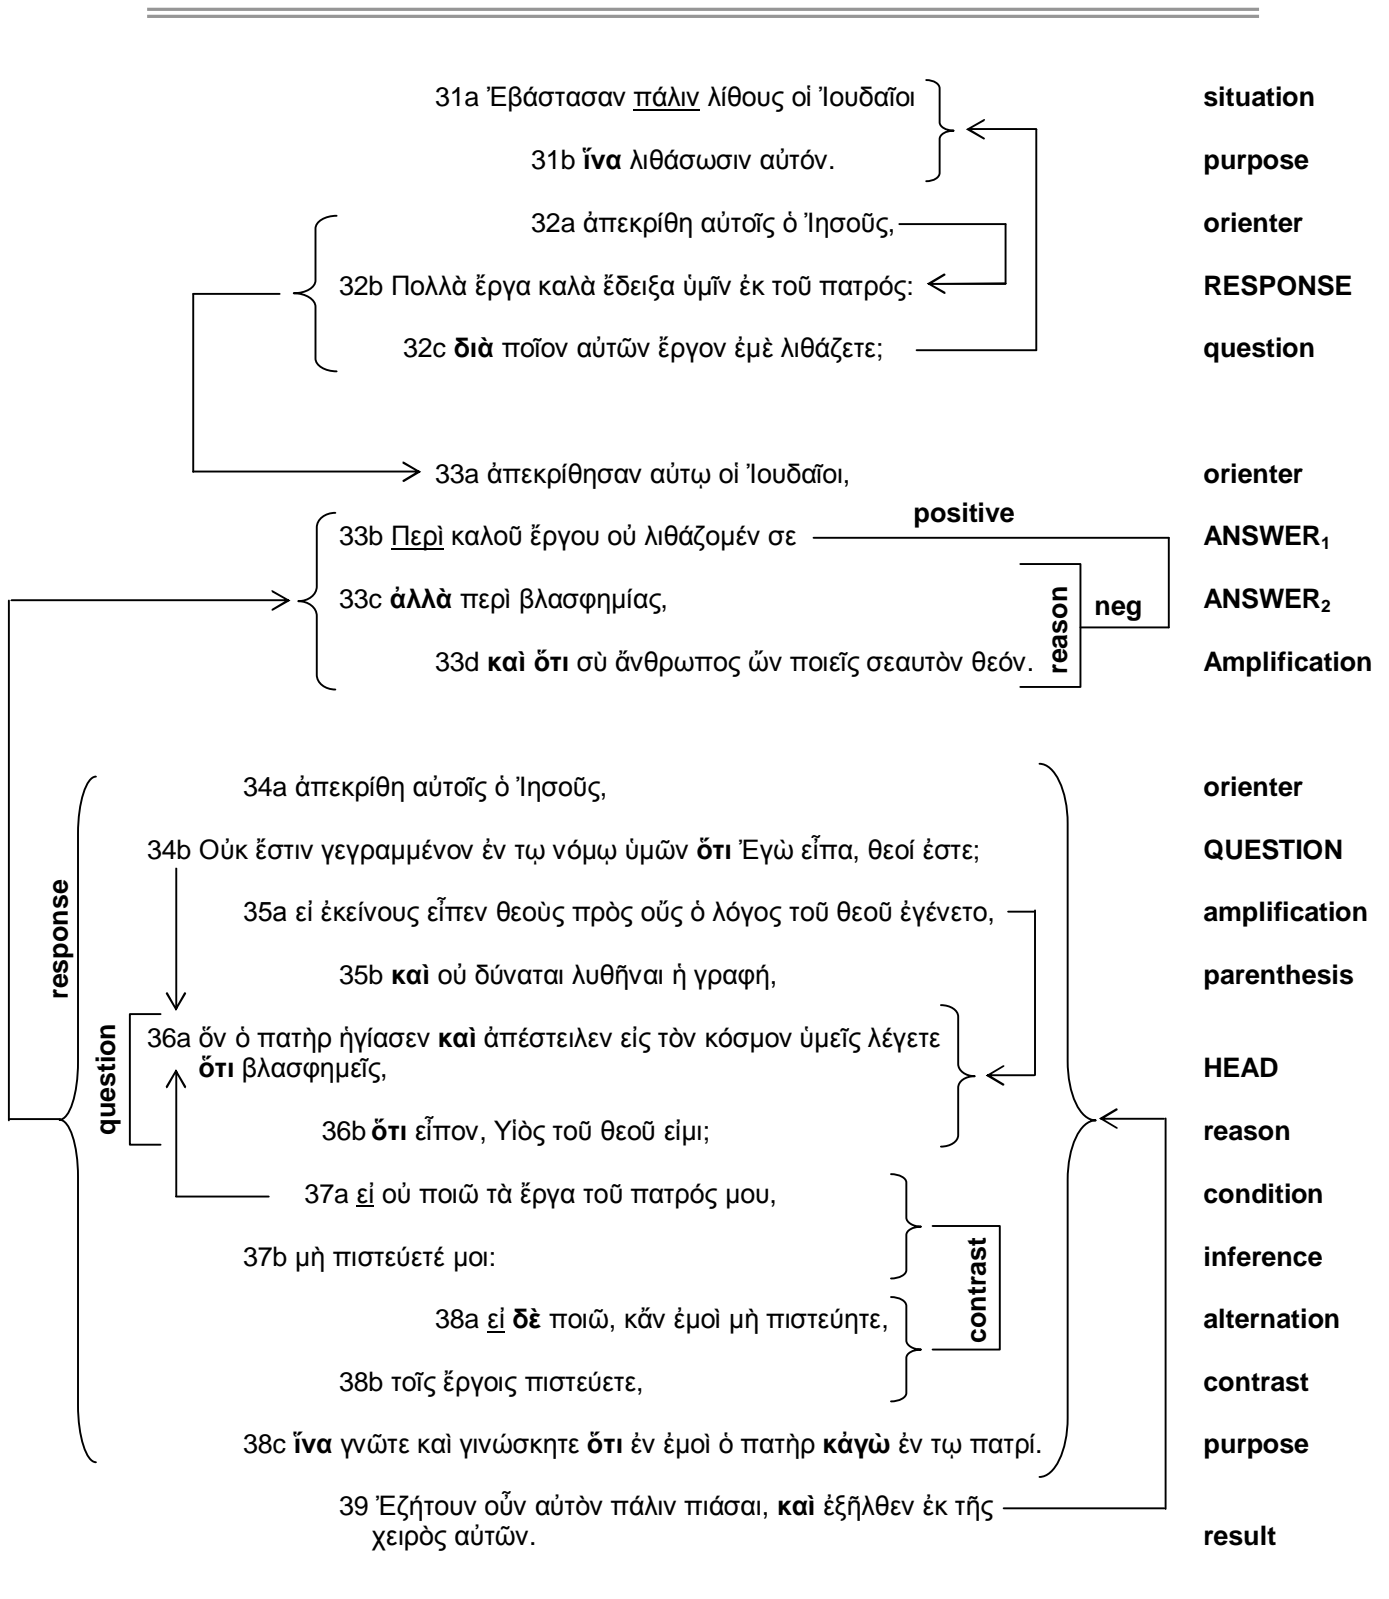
31a Ἐβάστασαν πάλιν λίθους οἱ Ἰουδαῖοι situation

31b ἵνα λιθάσωσιν αὐτόν. purpose

32a ἀπεκρίθη αὐτοῖς ὁ Ἰησοῦς, orienter

32b Πολλὰ ἔργα καλὰ ἔδειξα ὑμῖν ἐκ τοῦ πατρός: RESPONSE

32c διὰ ποῖον αὐτῶν ἔργον ἐμὲ λιθάζετε; question

33a ἀπεκρίθησαν αὐτῳ οἱ Ἰουδαῖοι, orienter

positive

33b Περὶ καλοῦ ἔργου οὐ λιθάζομέν σε ANSWER$_1$

33c ἀλλὰ περὶ βλασφημίας, neg ANSWER$_2$

reason

33d καὶ ὅτι σὺ ἄνθρωπος ὤν ποιεῖς σεαυτὸν θεόν. Amplification

response

34a ἀπεκρίθη αὐτοῖς ὁ Ἰησοῦς, orienter

34b Οὐκ ἔστιν γεγραμμένον ἐν τῳ νόμῳ ὑμῶν ὅτι Ἐγὼ εἶπα, θεοί ἐστε; QUESTION

35a εἰ ἐκείνους εἶπεν θεοὺς πρὸς οὕς ὁ λόγος τοῦ θεοῦ ἐγένετο, amplification

35b καὶ οὐ δύναται λυθῆναι ἡ γραφή, parenthesis

question

36a ὅν ὁ πατὴρ ἡγίασεν καὶ ἀπέστειλεν εἰς τὸν κόσμον ὑμεῖς λέγετε ὅτι βλασφημεῖς, HEAD

36b ὅτι εἶπον, Υἱὸς τοῦ θεοῦ εἰμι; reason

37a εἰ οὐ ποιῶ τὰ ἔργα τοῦ πατρός μου, condition

37b μὴ πιστεύετέ μοι: inference

contrast

38a εἰ δὲ ποιῶ, κἄν ἐμοὶ μὴ πιστεύητε, alternation

38b τοῖς ἔργοις πιστεύετε, contrast

38c ἵνα γνῶτε καὶ γινώσκητε ὅτι ἐν ἐμοὶ ὁ πατὴρ κἀγὼ ἐν τῳ πατρί. purpose

39 Ἐζήτουν οὖν αὐτὸν πάλιν πιάσαι, καὶ ἐξῆλθεν ἐκ τῆς χειρὸς αὐτῶν. result